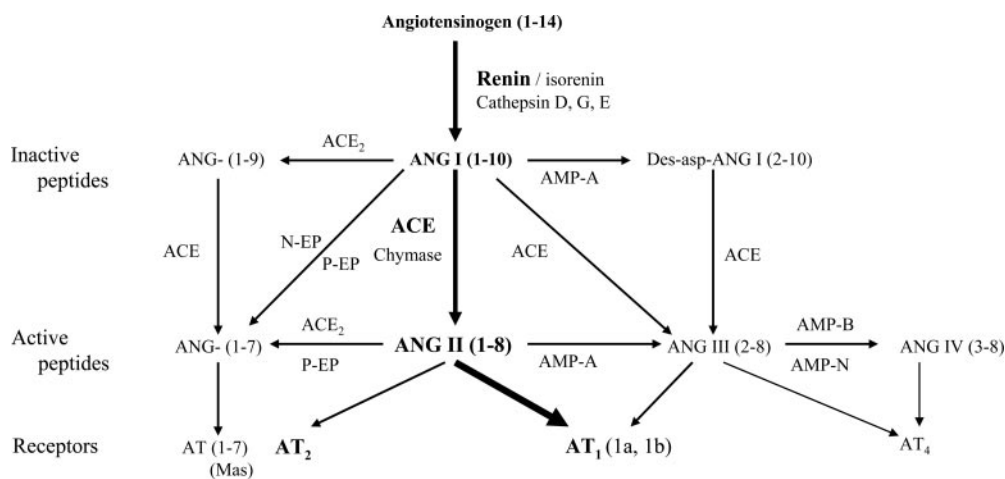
Angiotensinogen (1-14)

Renin / isorenin
Cathepsin D, G, E

Inactive peptides

ANG- (1-9)

$ACE_2$

ANG I (1-10)

Des-asp-ANG I (2-10)

AMP-A

ACE

N-EP
P-EP

ACE
Chymase

ACE

ACE

Active peptides

ANG- (1-7)

$ACE_2$
P-EP

ANG II (1-8)

AMP-A

ANG III (2-8)

AMP-B
AMP-N

ANG IV (3-8)

Receptors

AT (1-7)
(Mas)

$AT_2$

$AT_1$ (1a, 1b)

$AT_4$